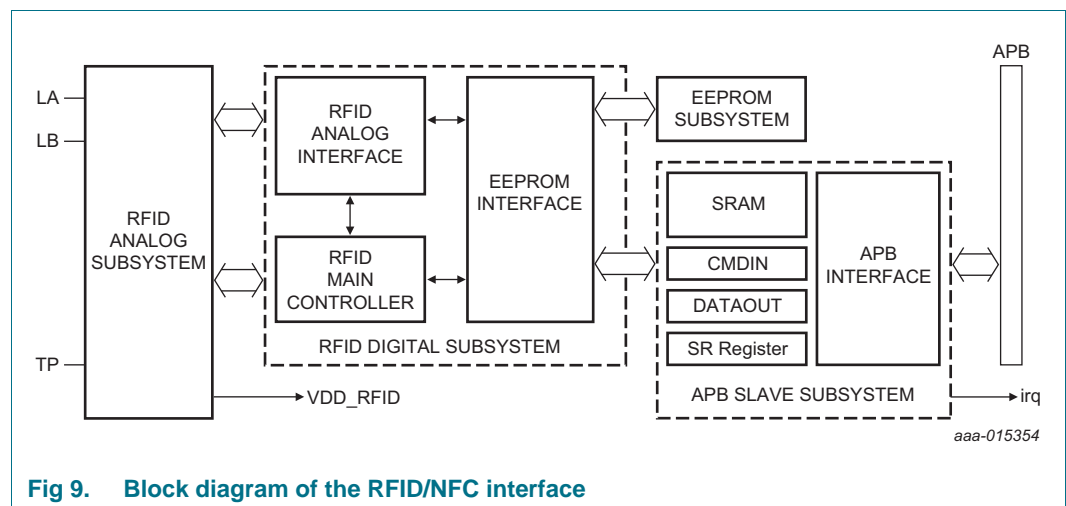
LA
LB
TP
RFID ANALOG SUBSYSTEM
RFID ANALOG INTERFACE
RFID MAIN CONTROLLER
EEPROM INTERFACE
RFID DIGITAL SUBSYSTEM
EEPROM SUBSYSTEM
SRAM
CMDIN
DATAOUT
SR Register
APB INTERFACE
APB SLAVE SUBSYSTEM
APB
VDD_RFID
irq
aaa-015354

Fig 9. Block diagram of the RFID/NFC interface